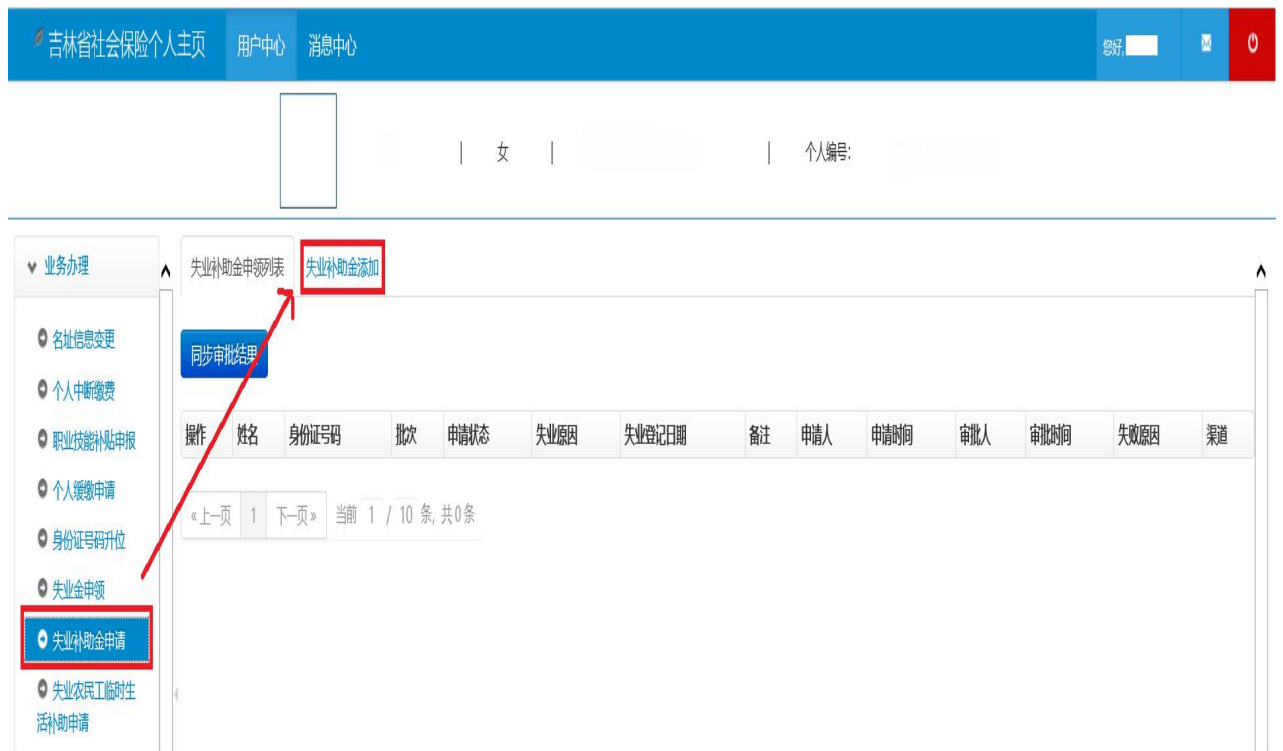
吉林省社会保险个人主页 用户中心 消息中心 您好,

| 女 | | 个人编号:

业务办理

名址信息变更
个人中断缴费
职业技能补贴申报
个人缓缴申请
身份证号码升位
失业金申领
失业补助金申请
失业农民工临时生活补助申请

失业补助金申领列表 失业补助金添加

同步审批结果

| 操作 | 姓名 | 身份证号码 | 批次 | 申请状态 | 失业原因 | 失业登记日期 | 备注 | 申请人 | 申请时间 | 审批人 | 审批时间 | 失败原因 | 渠道 |
|---|---|---|---|---|---|---|---|---|---|---|---|---|---|

«上一页 1 下一页» 当前 1 / 10 条, 共0条